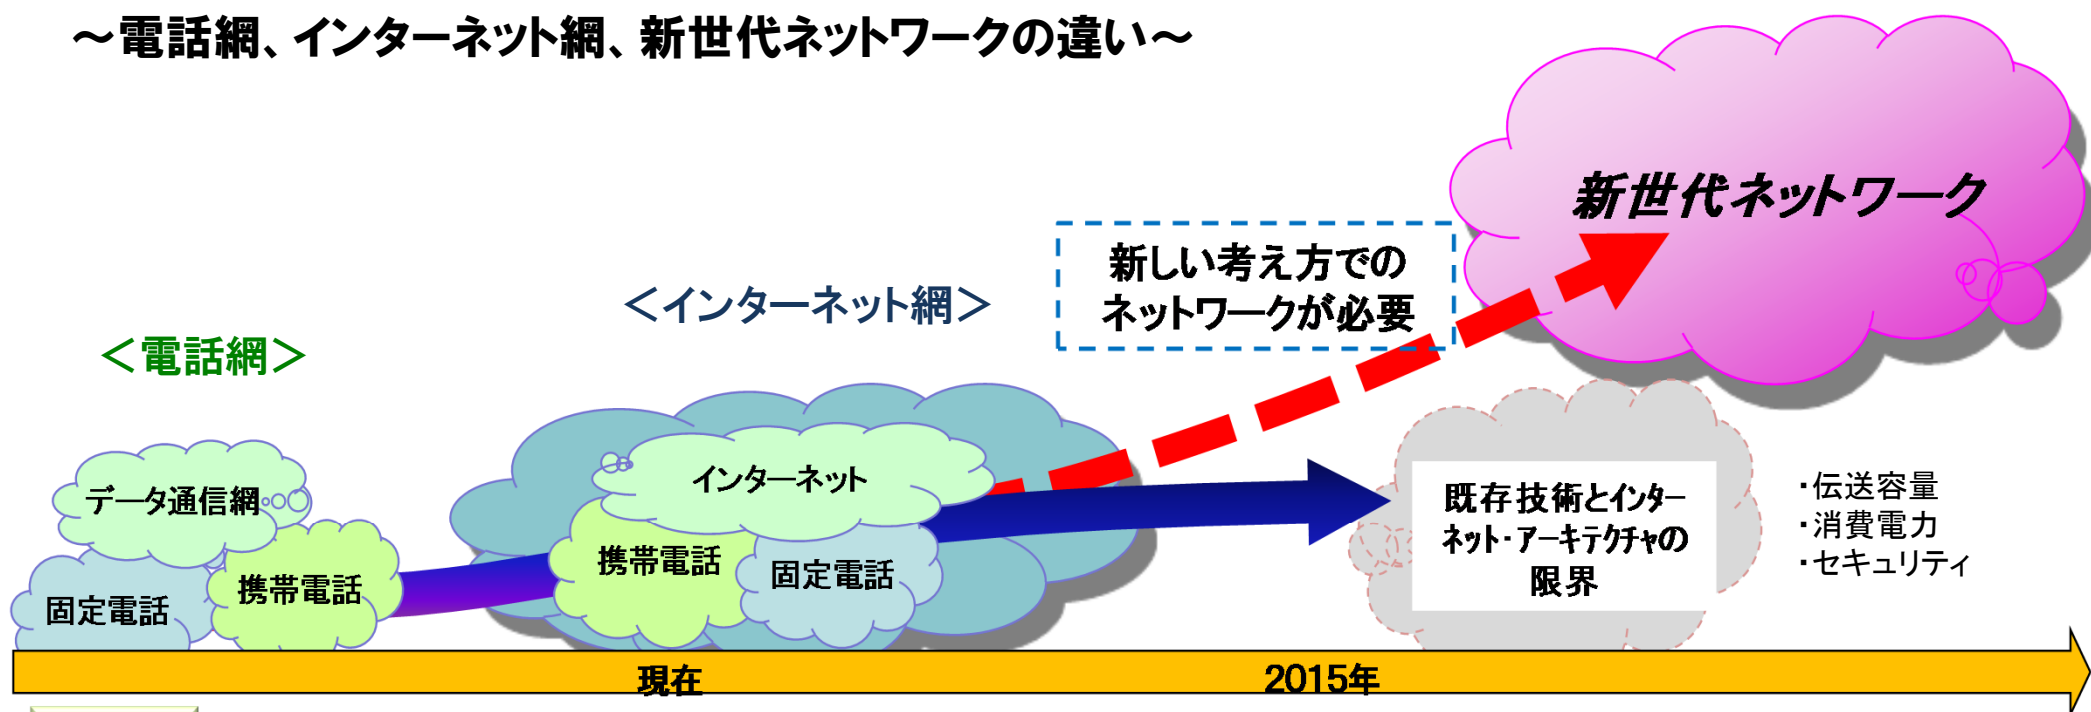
～電話網、インターネット網、新世代ネットワークの違い～

新世代ネットワーク

新しい考え方でのネットワークが必要

＜インターネット網＞

＜電話網＞

データ通信網

固定電話

携帯電話

インターネット

携帯電話

固定電話

既存技術とインターネット・アーキテクチャの限界

・伝送容量
・消費電力
・セキュリティ

現在

2015年